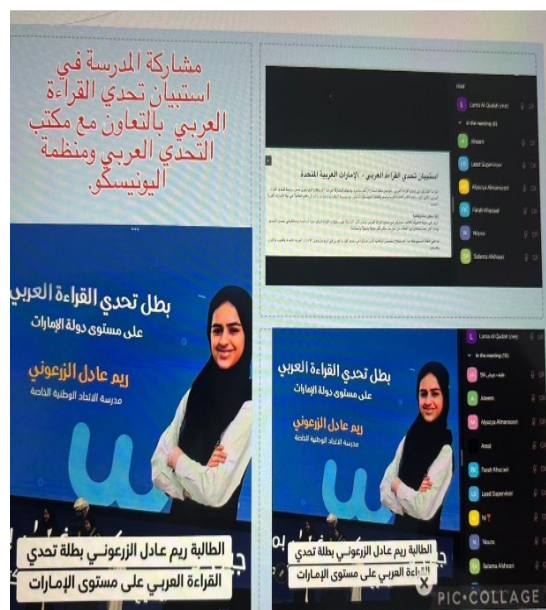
مشاركة المدرسة في استبيان تحدي القراءة العربي بالتعاون مع مكتب التحدي العربي ومنظمة اليونيسكو.

استبيان تحدي القراءة العربي - الإمارات العربية المتحدة

Host
Lama Al Qudah (me)
In the meeting (6)
Ahsani
Lead Supervisor
Alyaziya Almansoori
Farah Khazaal
Noura
Salama Alshaari

بطل تحدي القراءة العربي
على مستوى دولة الإمارات
ريم عادل الزرعوني
مدرسة الاتحاد الوطنية الخاصة

الطالبة ريم عادل الزرعوني بطلة تحدي القراءة العربي على مستوى الإمارات

بطل تحدي القراءة العربي
على مستوى دولة الإمارات
ريم عادل الزرعوني
مدرسة الاتحاد الوطنية الخاصة

Lama Al Qudah (me)
In the meeting (10)
Aseem
Alyaziya Almansoori
Amal
Farah Khazaal
Lead Supervisor
Noura
Salama Alshaari

الطالبة ريم عادل الزرعوني بطلة تحدي القراءة العربي على مستوى الإمارات

PIC·COLLAGE